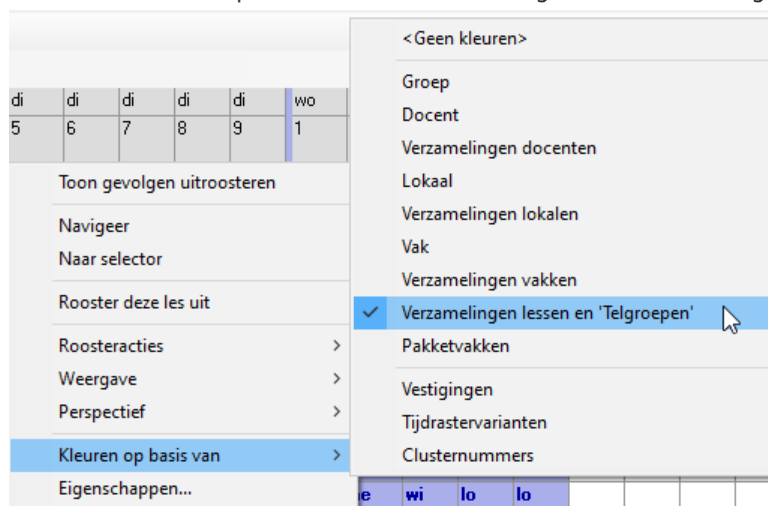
| di | di | di | di | di | wo |
|---|---|---|---|---|---|
| 5 | 6 | 7 | 8 | 9 | 1 |

Toon gevolgen uitroosteren

Navigeer
Naar selector

Rooster deze les uit

Roosteracties >
Weergave >
Perspectief >

Kleuren op basis van >
Eigenschappen...

<Geen kleuren>

Groep
Docent
Verzamelingen docenten
Lokaal
Verzamelingen lokalen
Vak
Verzamelingen vakken
Verzamelingen lessen en 'Telgroepen'
Pakketvakken

Vestigingen
Tijdrastervarianten
Clusternummers

e wi lo lo